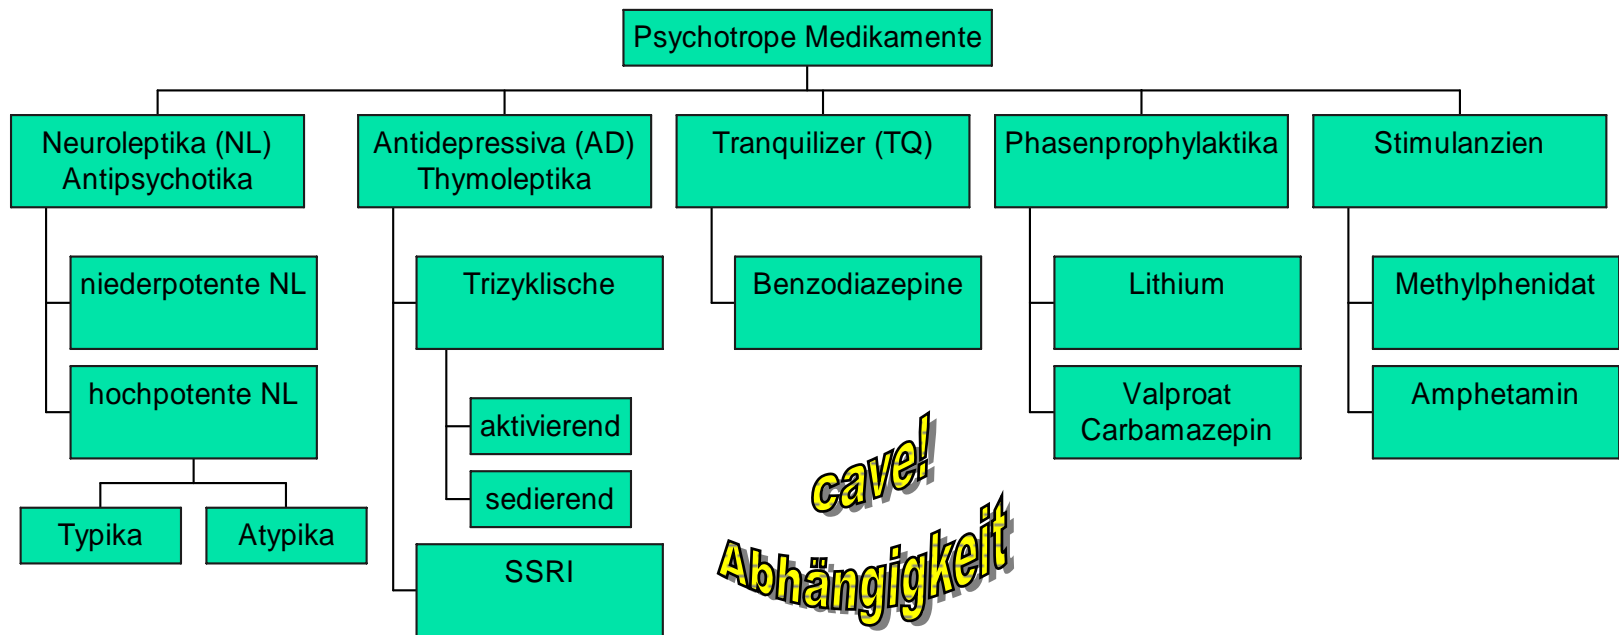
Psychotrope Medikamente

Neuroleptika (NL)
Antipsychotika

niederpotente NL

hochpotente NL

Typika

Atypika

Antidepressiva (AD)
Thymoleptika

Trizyklische

aktivierend

sedierend

SSRI

Tranquilizer (TQ)

Benzodiazepine

cave!
Abhängigkeit

Phasenprophylaktika

Lithium

Valproat
Carbamazepin

Stimulanzien

Methylphenidat

Amphetamin